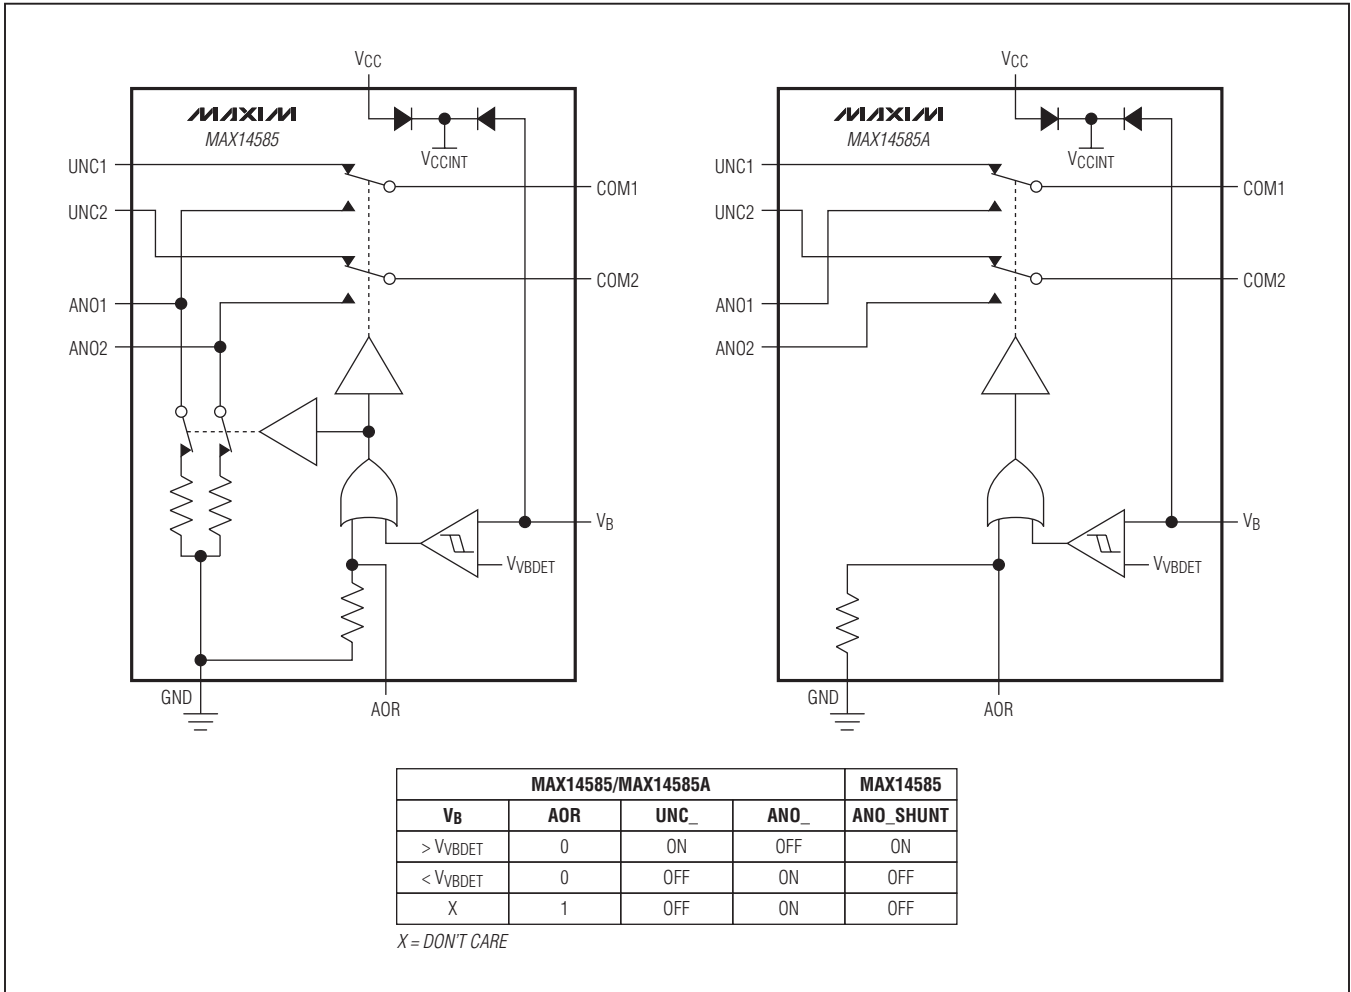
$V_{CC}$

MAXIM
MAX14585

$V_{CCINT}$

UNC1
COM1
UNC2
COM2
ANO1
ANO2

$V_B$
$V_{VBDET}$

GND
AOR

$V_{CC}$

MAXIM
MAX14585A

$V_{CCINT}$

UNC1
COM1
UNC2
COM2
ANO1
ANO2

$V_B$
$V_{VBDET}$

GND
AOR

| MAX14585/MAX14585A | | | | MAX14585 |
|---|---|---|---|---|
| $V_B$ | AOR | UNC_ | ANO_ | ANO_SHUNT |
| > $V_{VBDET}$ | 0 | ON | OFF | ON |
| < $V_{VBDET}$ | 0 | OFF | ON | OFF |
| X | 1 | OFF | ON | OFF |

X = DON'T CARE